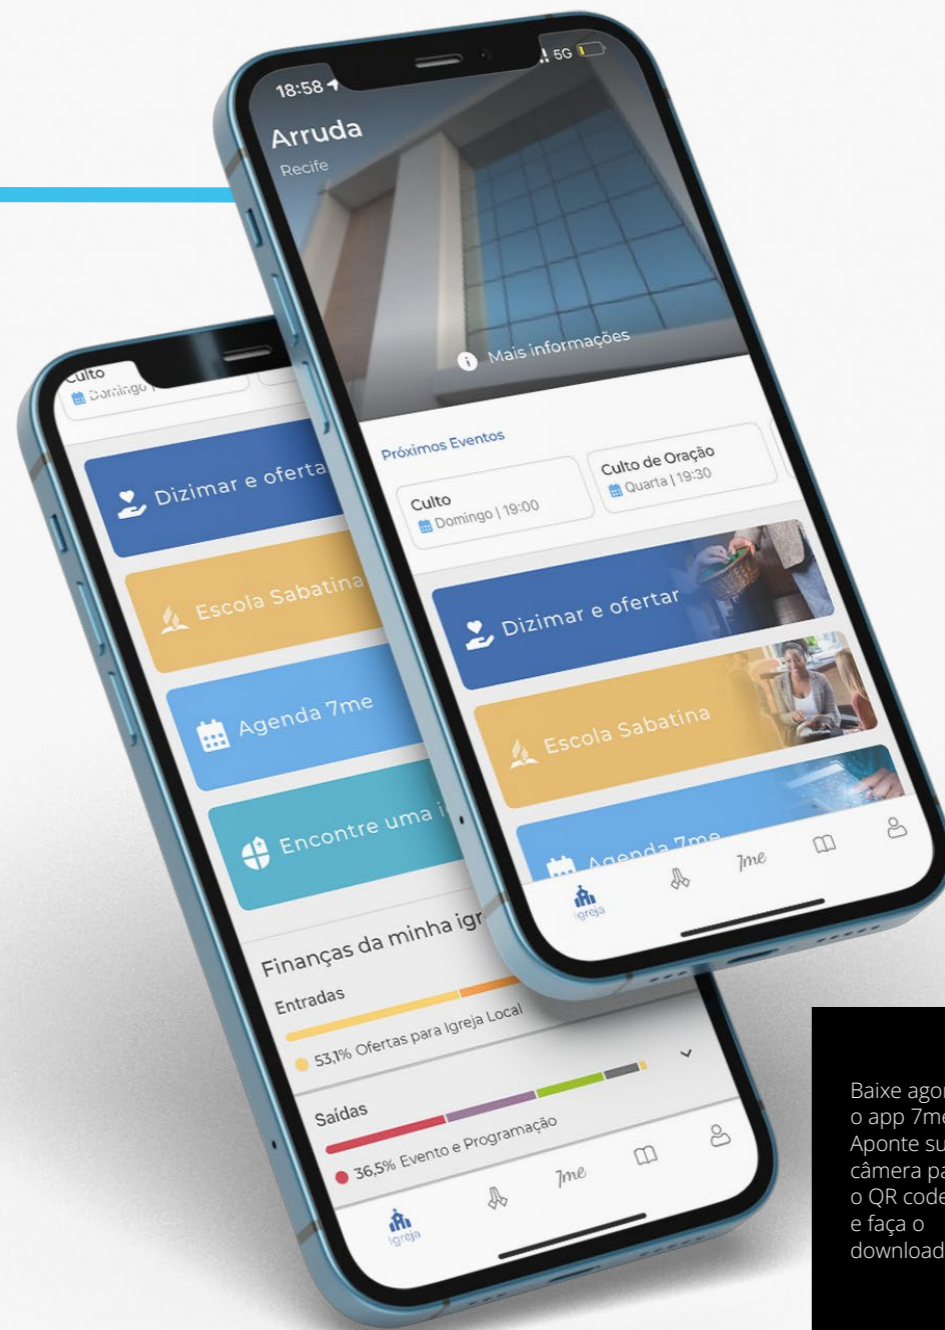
18:58
5G
Arruda
Recife
Mais informações
Próximos Eventos
Culto
Domingo | 19:00
Culto de Oração
Quarta | 19:30
Dizimar e ofertar
Escola Sabatina
Agenda 7me
Igreja
7me

Culto
Domingo
Dizimar e oferta
Escola Sabatina
Agenda 7me
Encontre uma i
Finanças da minha igr
Entradas
53,1% Ofertas para Igreja Local
Saídas
36,5% Evento e Programação
Igreja
7me

Baixe agor
o app 7me
Aponte su
câmera pa
o QR code
e faça o
download